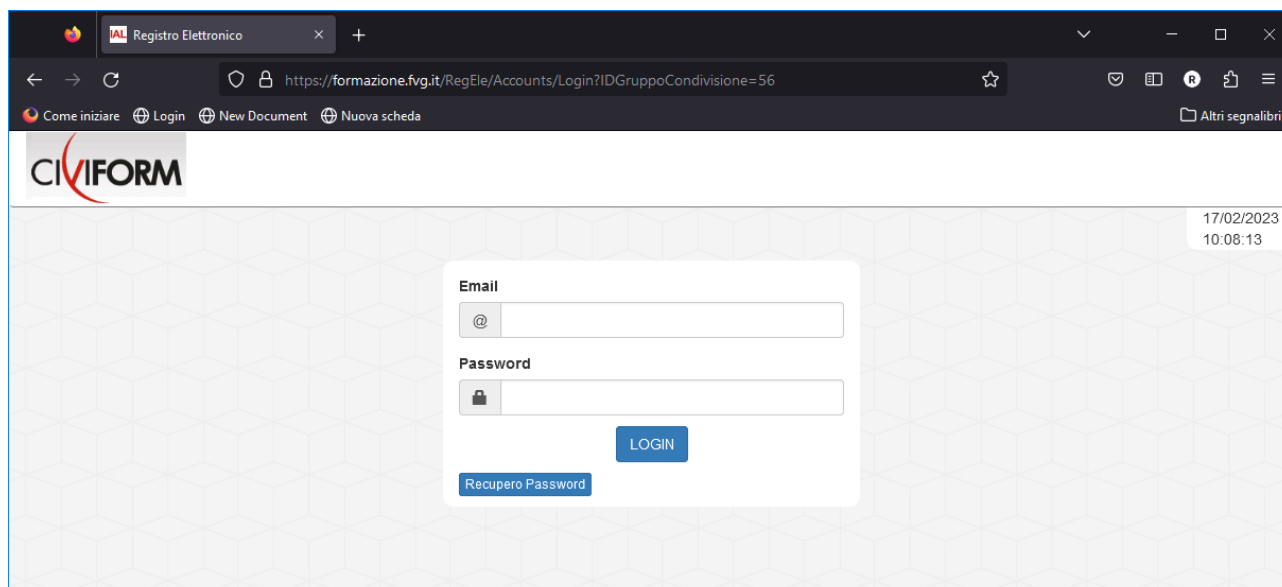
IAL Registro Elettronico

https://formazione.fvg.it/RegEle/Accounts/Login?IDGruppoCondivisione=56

Come iniziare Login New Document Nuova scheda Altri segnalibri

CIVIFORM

17/02/2023
10:08:13

Email

@

Password

LOGIN

Recupero Password